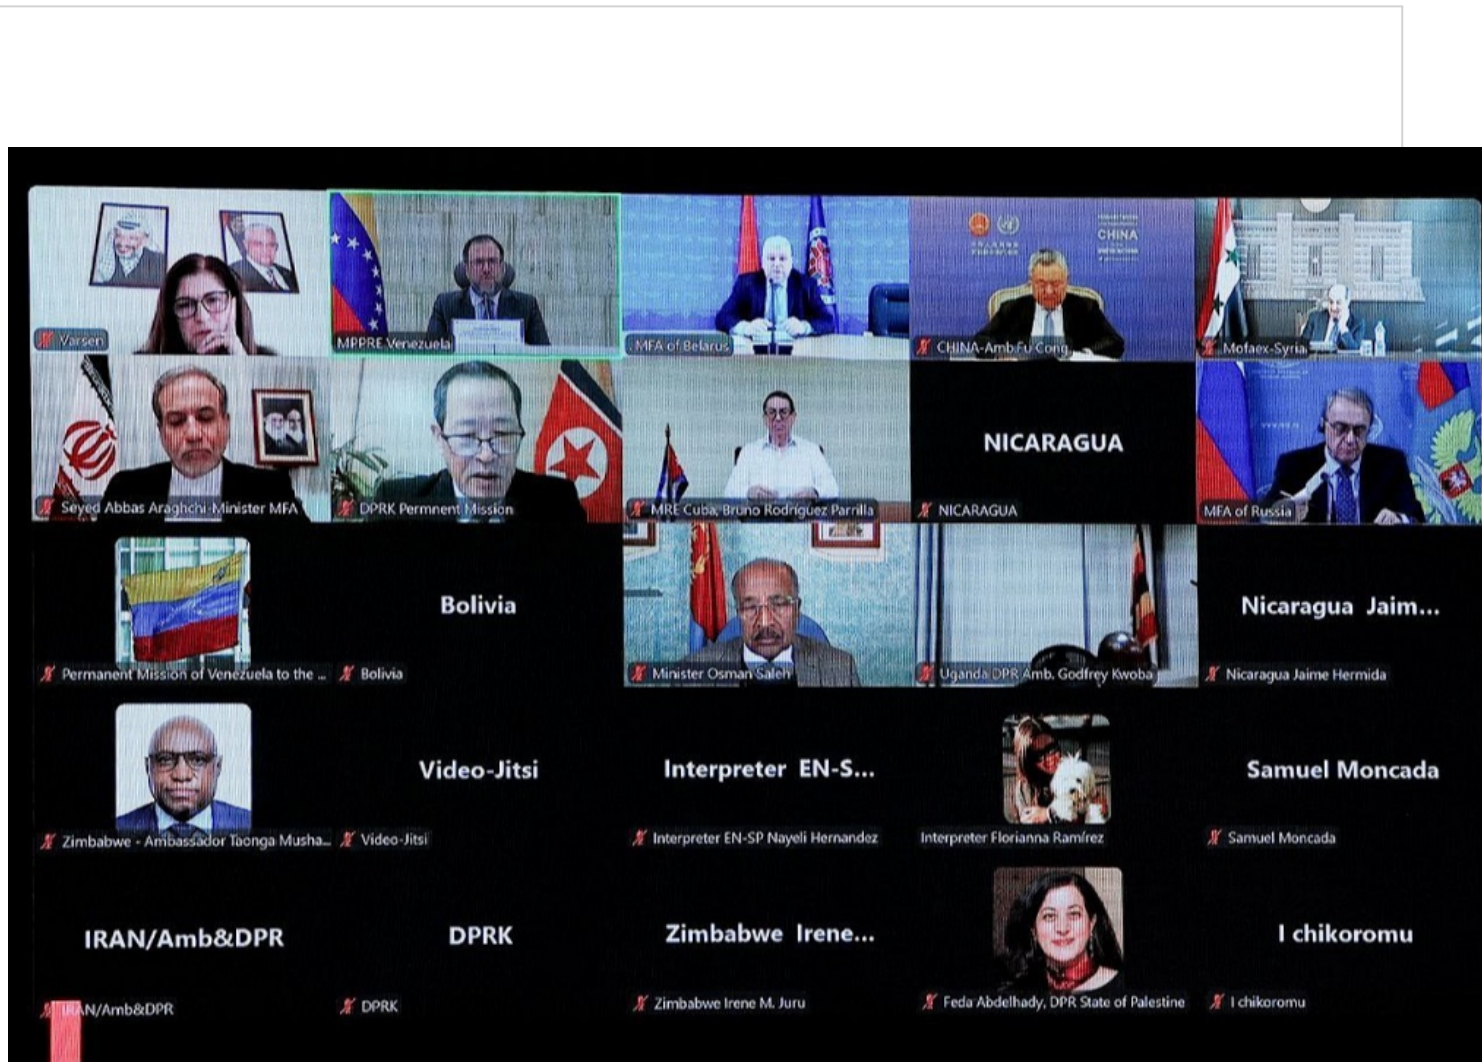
Varsen

MPPRE Venezuela

MFA of Belarus

CHINA

CHINA-Amb Fu Cong

Mofaex-Syria

Seyed Abbas Araghchi-Minister MFA

DPRK Permnent Mission

MRE Cuba, Bruno Rodriguez Parrilla

NICARAGUA

NICARAGUA

MFA of Russia

Permanent Mission of Venezuela to the ...

Bolivia

Bolivia

Minister Osman Saleh

Uganda DPR Amb. Godfrey Kwoba

Nicaragua Jaim...

Nicaragua Jaime Hermida

Zimbabwe - Ambassador Taonga Musha...

Video-Jitsi

Video-Jitsi

Interpreter EN-S...

Interpreter EN-SP Nayeli Hernandez

Interpreter Florianna Ramirez

Samuel Moncada

Samuel Moncada

IRAN/Amb&DPR

IRAN/Amb&DPR

DPRK

DPRK

Zimbabwe Irene...

Zimbabwe Irene M. Juru

Feda Abdelhady, DPR State of Palestine

I chikoromu

I chikoromu